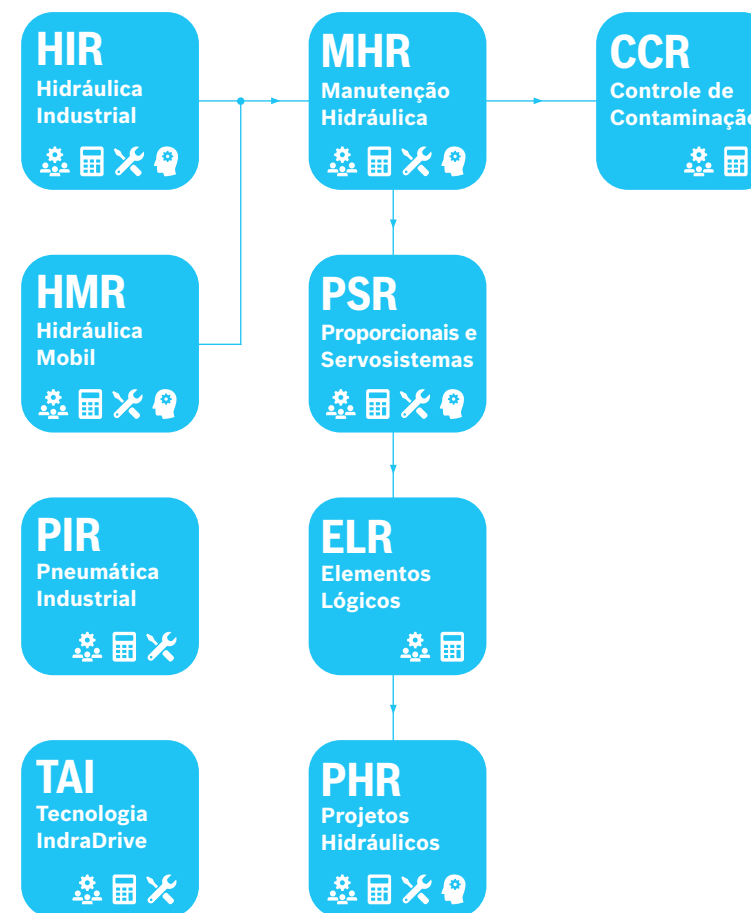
HIR
Hidráulica Industrial

MHR
Manutenção Hidráulica

CCR
Controle de Contaminaçã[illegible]

HMR
Hidráulica Mobil

PSR
Proporcionais e Servosistemas

PIR
Pneumática Industrial

ELR
Elementos Lógicos

TAI
Tecnologia IndraDrive

PHR
Projetos Hidráulicos